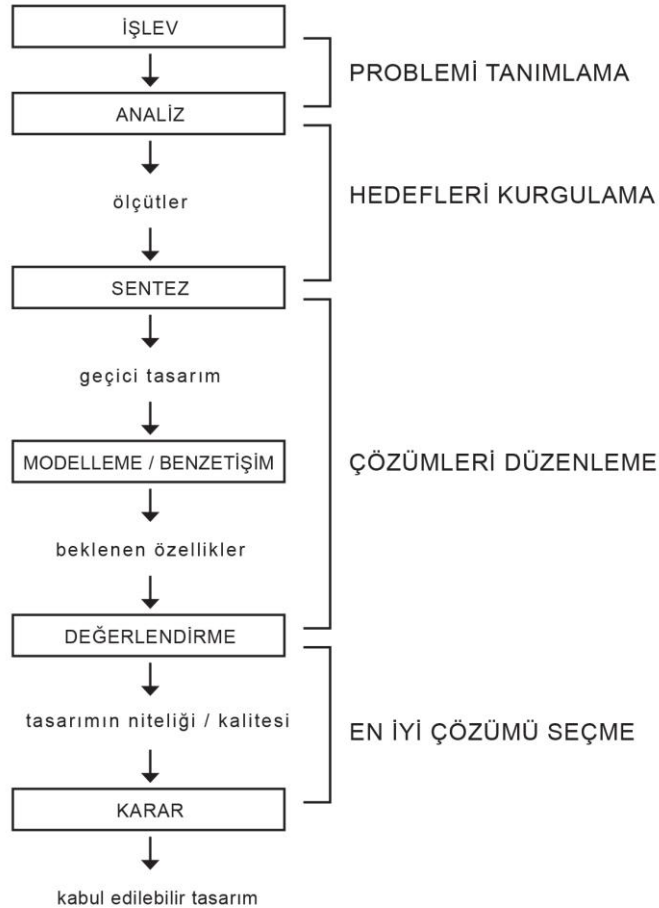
İŞLEV

PROBLEMİ TANIMLAMA

ANALİZ

ölçütler

HEDEFLERİ KURGULAMA

SENTEZ

geçici tasarım

MODELLEME / BENZETİŞİM

ÇÖZÜMLERİ DÜZENLEME

beklenen özellikler

DEĞERLENDİRME

tasarımın niteliği / kalitesi

EN İYİ ÇÖZÜMÜ SEÇME

KARAR

kabul edilebilir tasarım